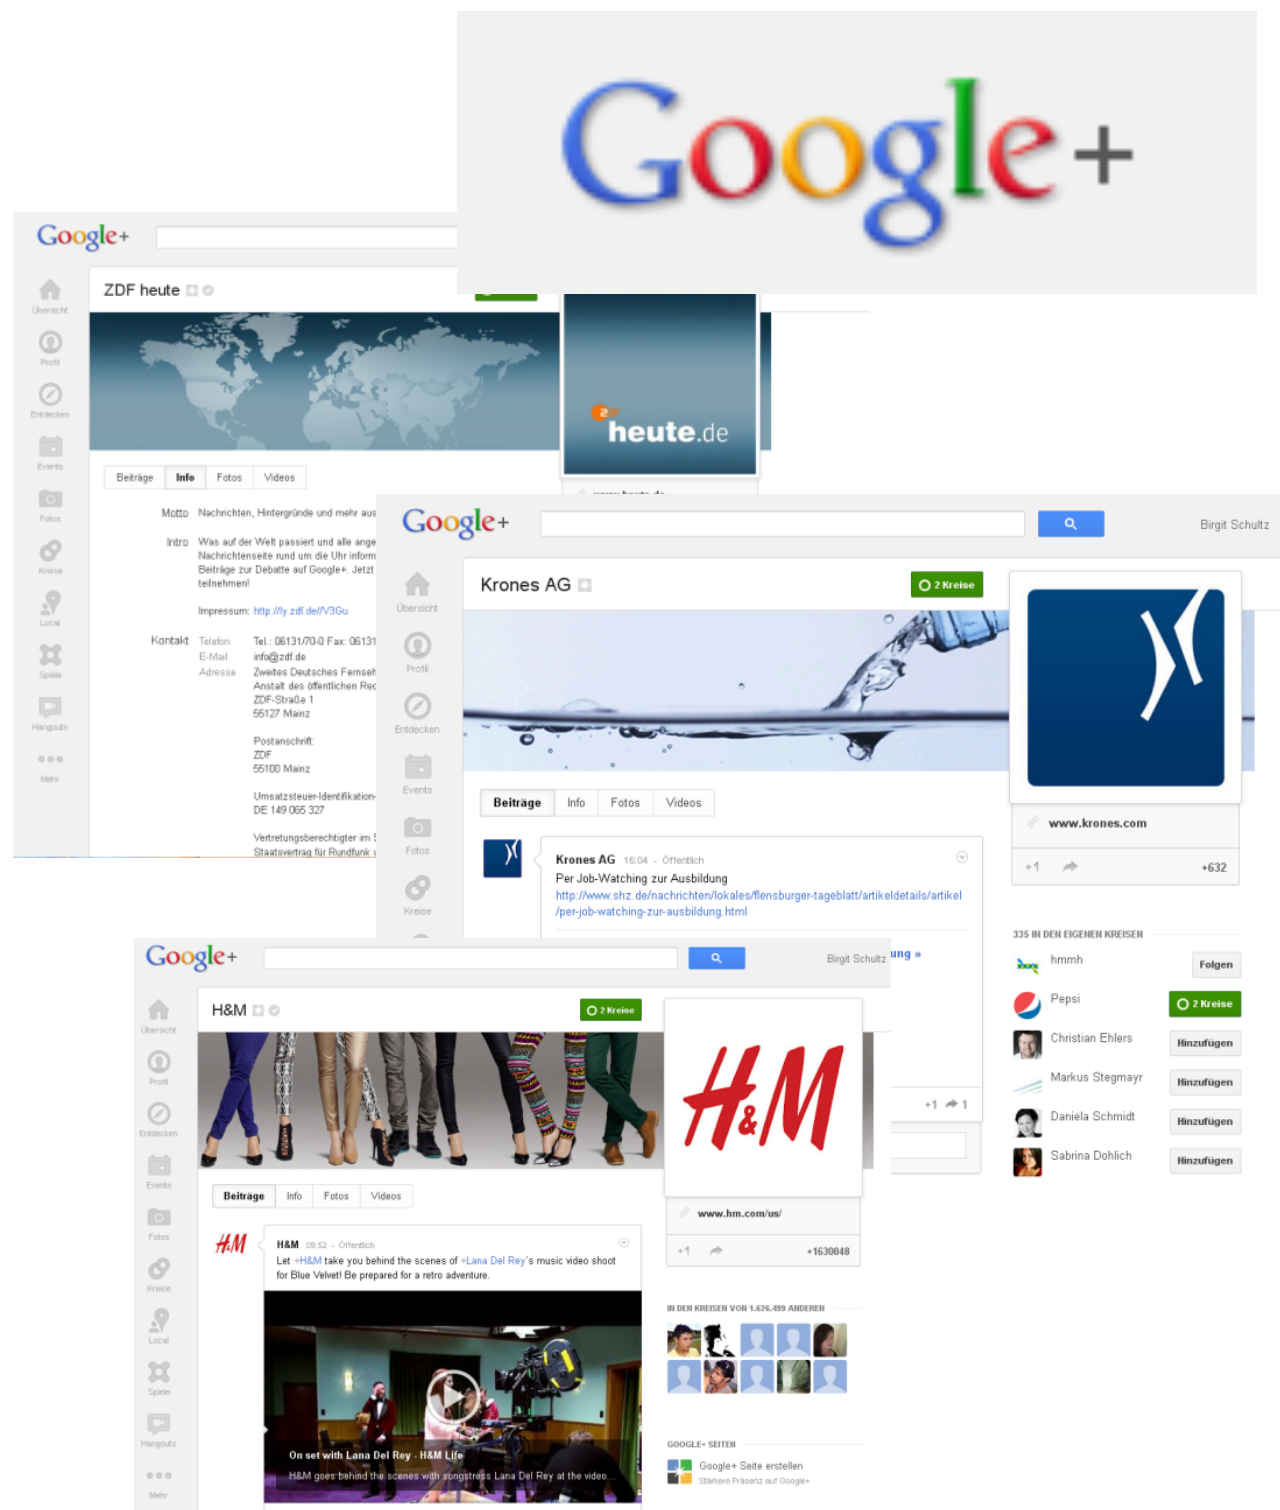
Google+

Google+

Übersicht
Profil
Entdecken
Events
Fotos
Kreise
Local
Spiele
Hangouts
Mehr

ZDF heute

heute.de

Beiträge | Info | Fotos | Videos

Motto Nachrichten, Hintergründe und mehr aus

Intro Was auf der Welt passiert und alle ange Nachrichtenseite rund um die Uhr inform Beiträge zur Debatte auf Google+. Jetzt teilnehmen!

Impressum: http://ly.zdf.de/V3Gu

Kontakt Telefon Tel.: 06131/70-0 Fax: 06131
E-Mail info@zdf.de
Adresse Zweites Deutsches Fernseh Anstalt des öffentlichen Rec ZDF-Straße 1 55127 Mainz

Postanschrift: ZDF 55100 Mainz

Umsatzsteuer-Identifikation- DE 149 065 327

Vertretungsberechtigter im Staatsvertrag für Rundfunk

Google+

Birgit Schultz

Übersicht
Profil
Entdecken
Events
Fotos
Kreise

Krones AG

2 Kreise

Beiträge | Info | Fotos | Videos

Krones AG 16:04 - Öffentlich
Per Job-Watching zur Ausbildung
http://www.shz.de/nachrichten/lokales/flensburger-tageblatt/artikeldetails/artikel/per-job-watching-zur-ausbildung.html

www.krones.com

+1 +632

335 IN DEN EIGENEN KREISEN

hmmh Folgen
Pepsi 2 Kreise
Christian Ehlers Hinzufügen
Markus Stegmayr Hinzufügen
Daniela Schmidt Hinzufügen
Sabrina Dohlich Hinzufügen

ung »

+1 1

Google+

Birgit Schultz

Übersicht
Profil
Entdecken
Events
Fotos
Kreise
Local
Spiele
Hangouts
Mehr

H&M

2 Kreise

H&M

Beiträge | Info | Fotos | Videos

H&M

H&M 09:52 - Öffentlich
Let +H&M take you behind the scenes of +Lana Del Rey's music video shoot for Blue Velvet! Be prepared for a retro adventure.

On set with Lana Del Rey - H&M Life
H&M goes behind the scenes with songstress Lana Del Rey at the video...

www.hm.com/us/

+1 +1630048

IN DEN KREISEN VON 1.626.499 ANDEREN

GOOGLE+ SEITEN
Google+ Seite erstellen
Stärkere Präsenz auf Google+